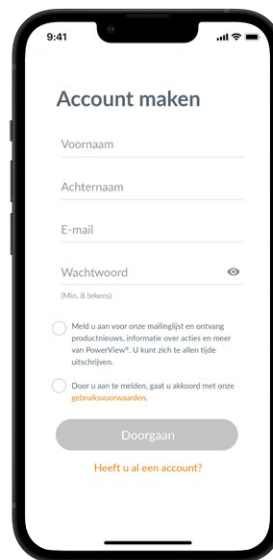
9:41

Account maken

Voornaam

Achternaam

E-mail

Wachtwoord

(Min. 8 tekens)

Meld u aan voor onze mailinglijst en ontvang productnieuws, informatie over acties en meer van PowerView®. U kunt zich te allen tijde uitschrijven.

Door u aan te melden, gaat u akkoord met onze gebruiksvoorwaarden.

Doorgaan

Heeft u al een account?